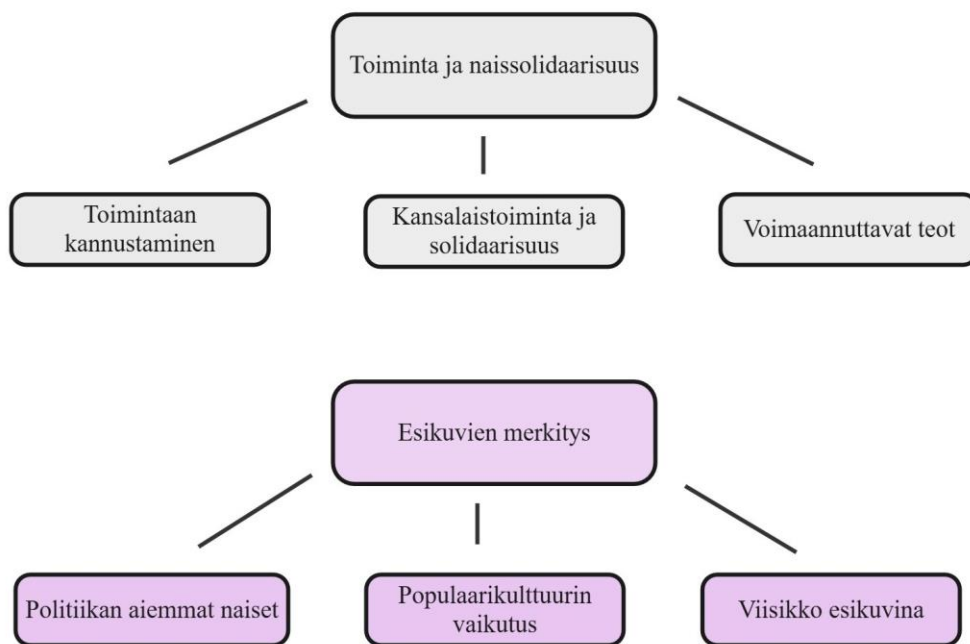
Toiminta ja naissolidaarisuus

Toimintaan kannustaminen

Kansalaistoiminta ja solidaarisuus

Voimaannuttavat teot

Esikuvien merkitys

Politiikan aiemmat naiset

Populaarikulttuurin vaikutus

Viisikko esikuvina